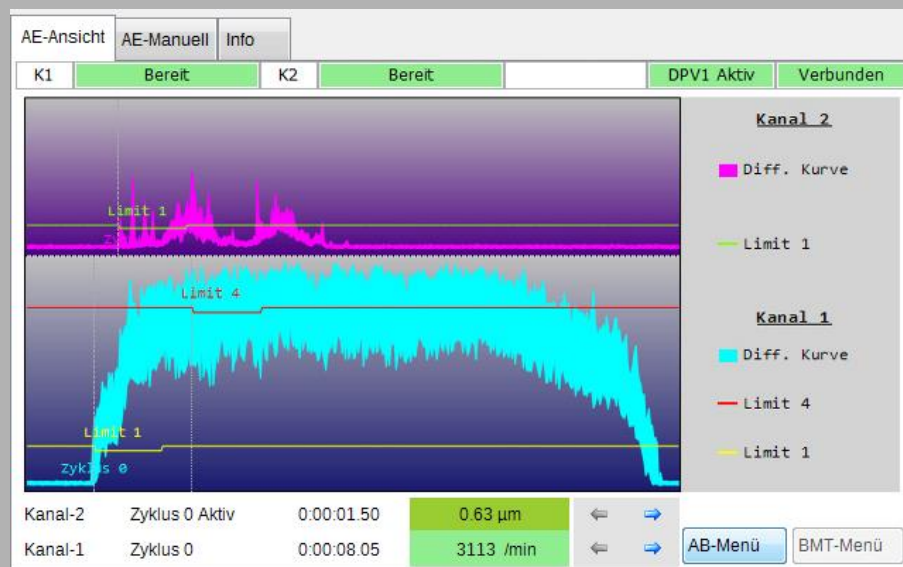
AE-Ansicht | AE-Manuell | Info

| K1 | Bereit | K2 | Bereit | | DPV1 Aktiv | Verbunden |
|---|---|---|---|---|---|---|

Limit 1
Zy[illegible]
Limit 4
Limit 1
Zyklus 0

Kanal 2
Diff. Kurve
Limit 1

Kanal 1
Diff. Kurve
Limit 4
Limit 1

| Kanal-2 | Zyklus 0 Aktiv | 0:00:01.50 | 0.63 µm | ⇐ | ⇒ |
|---|---|---|---|---|---|
| Kanal-1 | Zyklus 0 | 0:00:08.05 | 3113 /min | ⇐ | ⇒ |

AB-Menü
BMT-Menü